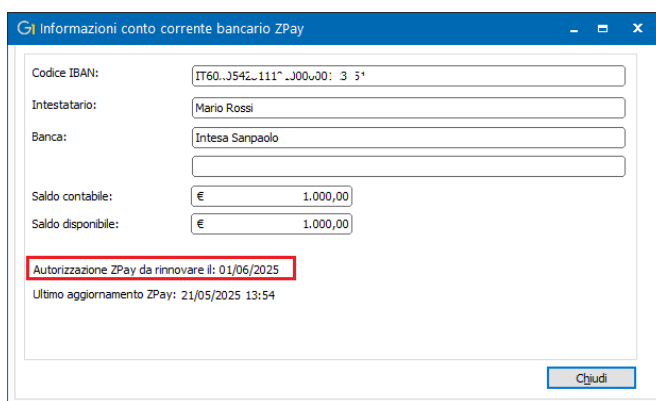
Informazioni conto corrente bancario ZPay

Codice IBAN: IT60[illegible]

Intestatario: Mario Rossi

Banca: Intesa Sanpaolo

Saldo contabile: € 1.000,00

Saldo disponibile: € 1.000,00

Autorizzazione ZPay da rinnovare il: 01/06/2025

Ultimo aggiornamento ZPay: 21/05/2025 13:54

Chiudi